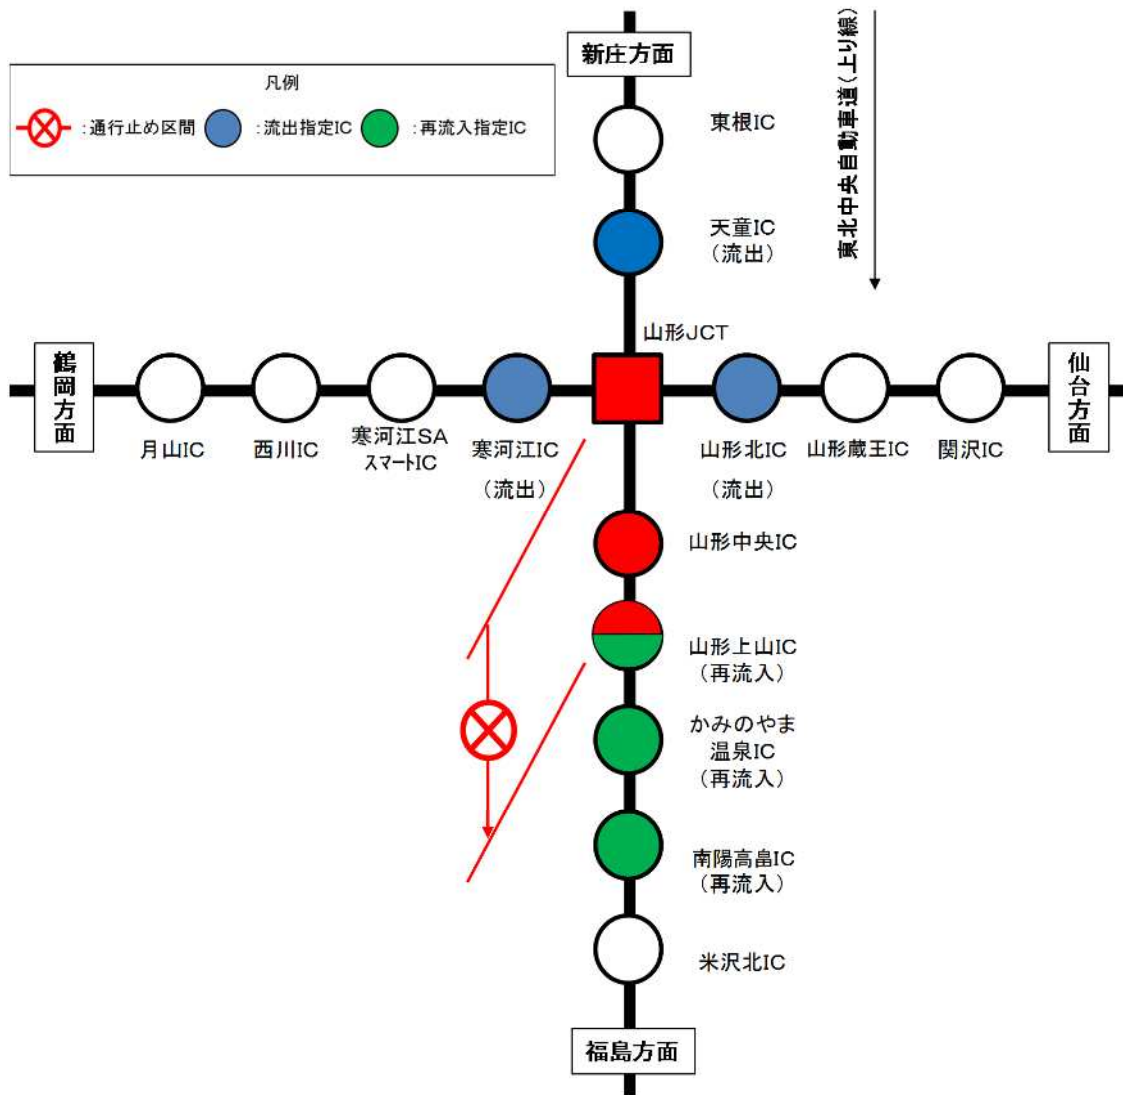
凡例

:通行止め区間 :流出指定IC :再流入指定IC

新庄方面

東北中央自動車道（上り線）

東根IC

天童IC
（流出）

山形JCT

鶴岡方面

月山IC

西川IC

寒河江SA
スマートIC

寒河江IC
（流出）

山形北IC
（流出）

山形蔵王IC

関沢IC

仙台方面

山形中央IC

山形上山IC
（再流入）

かみのやま
温泉IC
（再流入）

南陽高畠IC
（再流入）

米沢北IC

福島方面